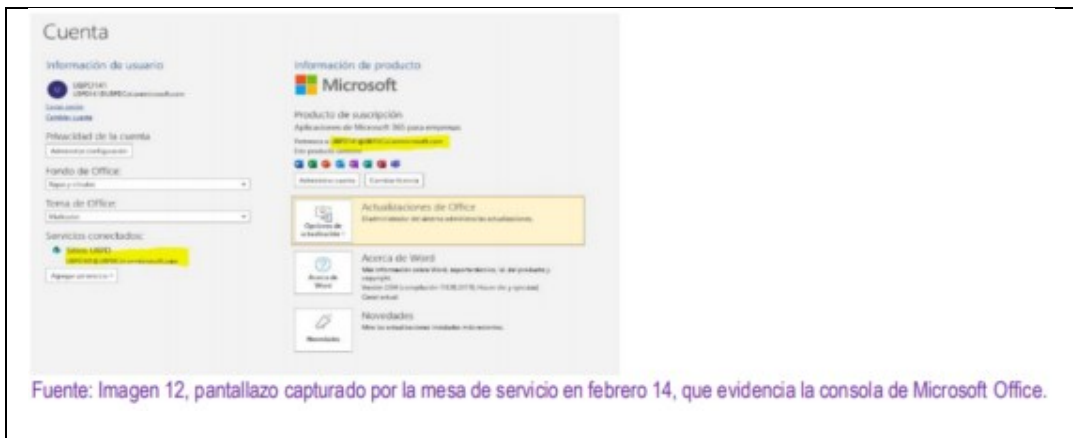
Cuenta

Información de usuario

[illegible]
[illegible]

Cerrar sesión
Cambiar cuenta

Privacidad de la cuenta
Administrar configuración

Fondo de Office:
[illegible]

Tema de Office:
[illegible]

Servicios conectados:
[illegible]
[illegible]

Agregar un servicio

Información de producto

Microsoft

Producto de suscripción
Aplicaciones de Microsoft 365 para empresas
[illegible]
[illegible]

Administrar cuenta | Cambiar licencia

Opciones de actualización
Actualizaciones de Office
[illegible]

Acerca de Word
Acerca de Word
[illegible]

Novedades
Novedades
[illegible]

Fuente: Imagen 12, pantallazo capturado por la mesa de servicio en febrero 14, que evidencia la consola de Microsoft Office.